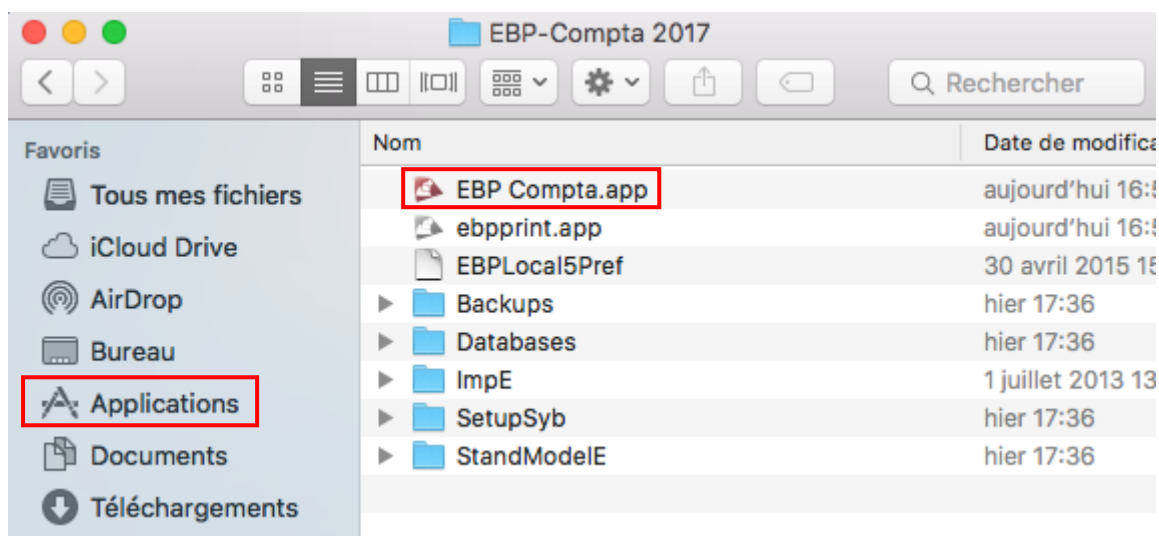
EBP-Compta 2017

Rechercher

Favoris
Tous mes fichiers
iCloud Drive
AirDrop
Bureau
Applications
Documents
Téléchargements

| Nom | Date de modifica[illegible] |
|---|---|
| EBP Compta.app | aujourd'hui 16:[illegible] |
| ebpprint.app | aujourd'hui 16:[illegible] |
| EBPLocal5Pref | 30 avril 2015 1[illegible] |
| Backups | hier 17:36 |
| Databases | hier 17:36 |
| ImpE | 1 juillet 2013 1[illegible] |
| SetupSyb | hier 17:36 |
| StandModelE | hier 17:36 |